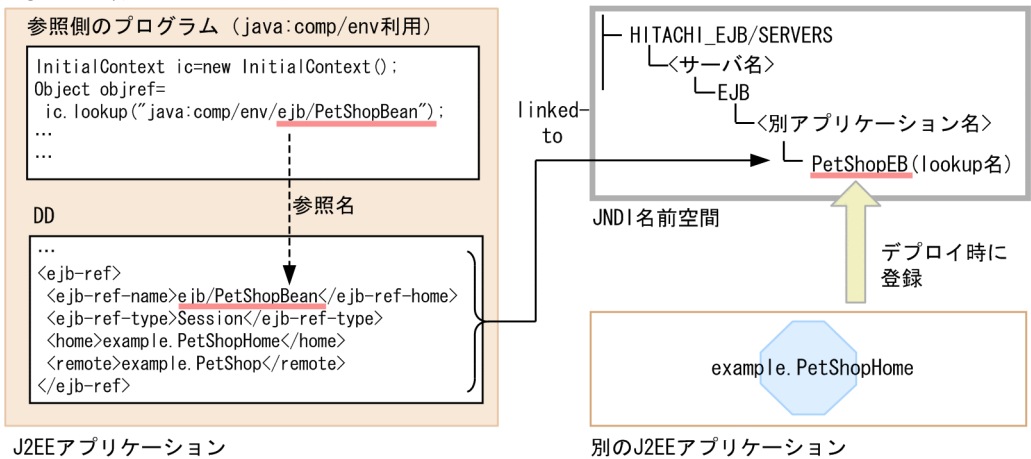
参照側のプログラム（java:comp/env利用）

InitialContext ic=new InitialContext();
Object objref=
ic.lookup("java:comp/env/ejb/PetShopBean");
…
…

参照名

DD

…
<ejb-ref>
<ejb-ref-name>ejb/PetShopBean</ejb-ref-home>
<ejb-ref-type>Session</ejb-ref-type>
<home>example.PetShopHome</home>
<remote>example.PetShop</remote>
</ejb-ref>

J2EEアプリケーション

linked-to

HITACHI_EJB/SERVERS
<サーバ名>
EJB
<別アプリケーション名>
PetShopEB(lookup名)

JNDI名前空間

デプロイ時に登録

example.PetShopHome

別のJ2EEアプリケーション